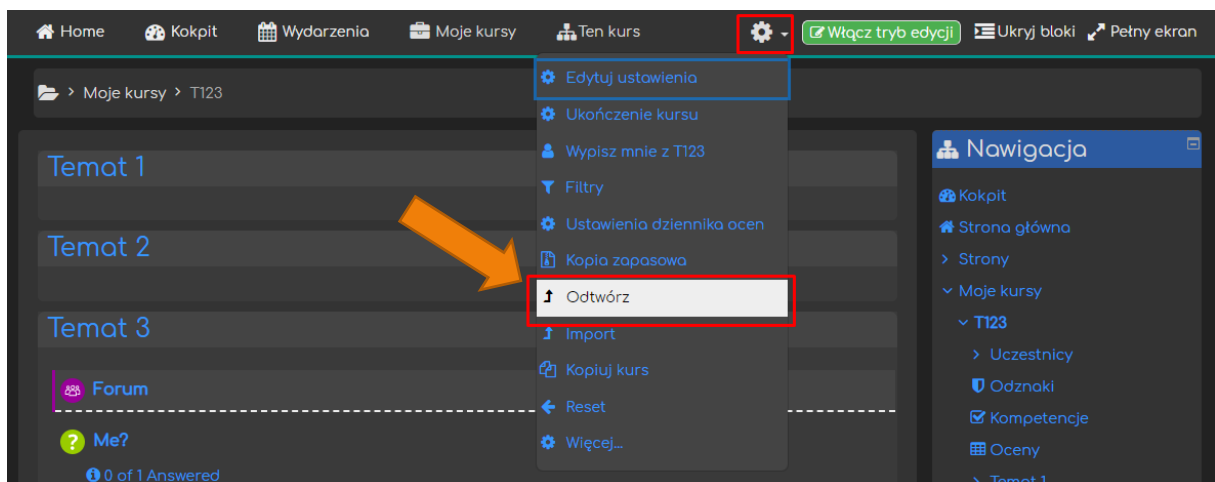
Home Kokpit Wydarzenia Moje kursy Ten kurs

Włącz tryb edycji Ukryj bloki Pełny ekran

Moje kursy > T123

Edytuj ustawienia
Ukończenie kursu
Wypisz mnie z T123
Filtry
Ustawienia dziennika ocen
Kopia zapasowa
Odtwórz
Import
Kopiuj kurs
Reset
Więcej...

Temat 1

Temat 2

Temat 3

Forum

Me?

0 of 1 Answered

Nawigacja

Kokpit
Strona główna
> Strony
Moje kursy
T123
> Uczestnicy
Odznaki
Kompetencje
Oceny
> Temat 1